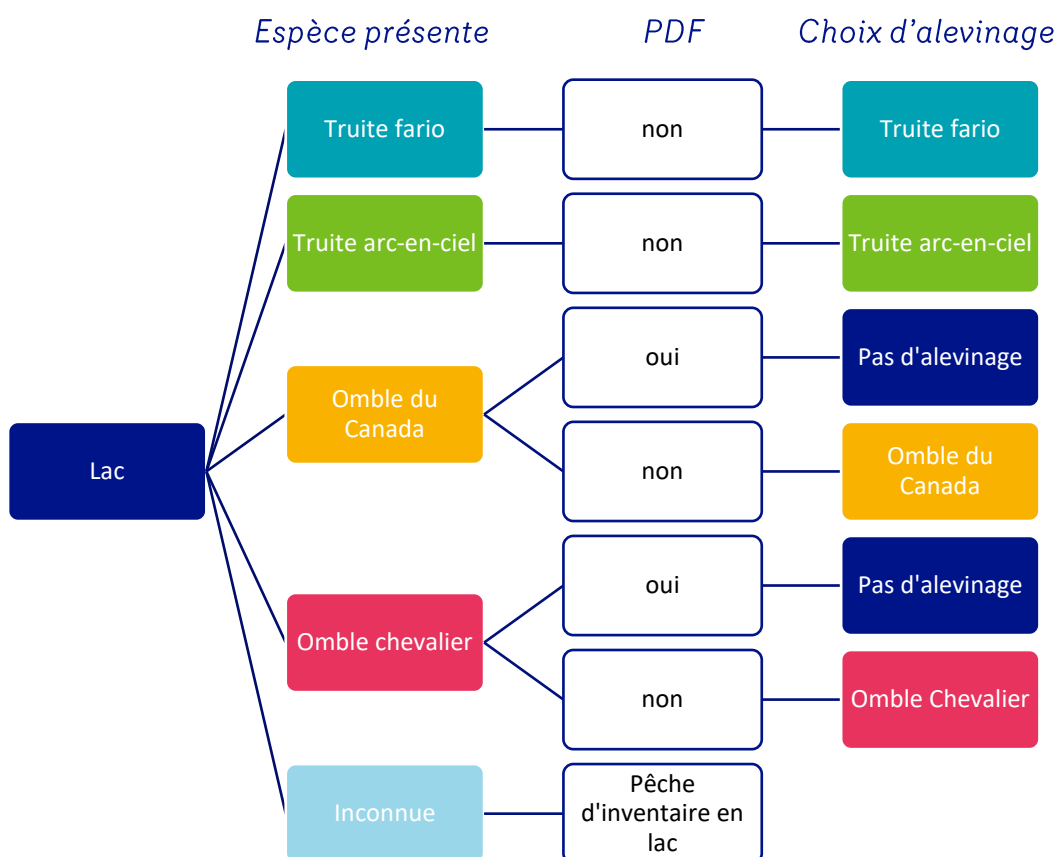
Espèce présente

PDF

Choix d'alevinage

Lac

Truite fario

non

Truite fario

Truite arc-en-ciel

non

Truite arc-en-ciel

Omble du Canada

oui

Pas d'alevinage

non

Omble du Canada

Omble chevalier

oui

Pas d'alevinage

non

Omble Chevalier

Inconnue

Pêche d'inventaire en lac